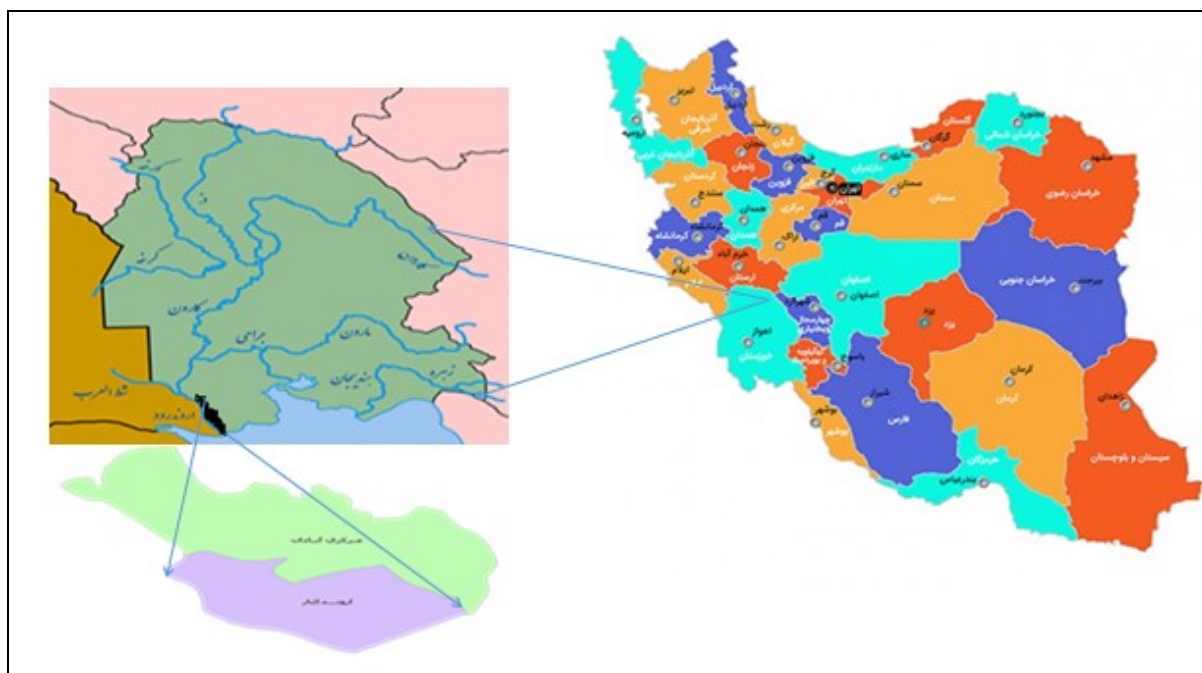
شط العرب
اروند رود
کارون
دز
کرخه
جراحی
مارون
زهره
هندیجان
کارون
اردبیل
تبریز
آذربایجان شرقی
ارومیه
آذربایجان غربی
زنجان
رشت
گیلان
قزوین
کرج
تهران
ساری
مازندران
گرگان
گلستان
بجنورد
خراسان شمالی
مشهد
خراسان رضوی
سمنان
سنندج
کردستان
همدان
کرمانشاه
اراک
مرکزی
قم
خرم آباد
لرستان
ایلام
اصفهان
شهرکرد
چهارمحال و بختیاری
اهواز
خوزستان
یاسوج
کهگیلویه و بویراحمد
بوشهر
شیراز
فارس
یزد
بیرجند
خراسان جنوبی
کرمان
زاهدان
سیستان و بلوچستان
هرمزگان
بندرعباس
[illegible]
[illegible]